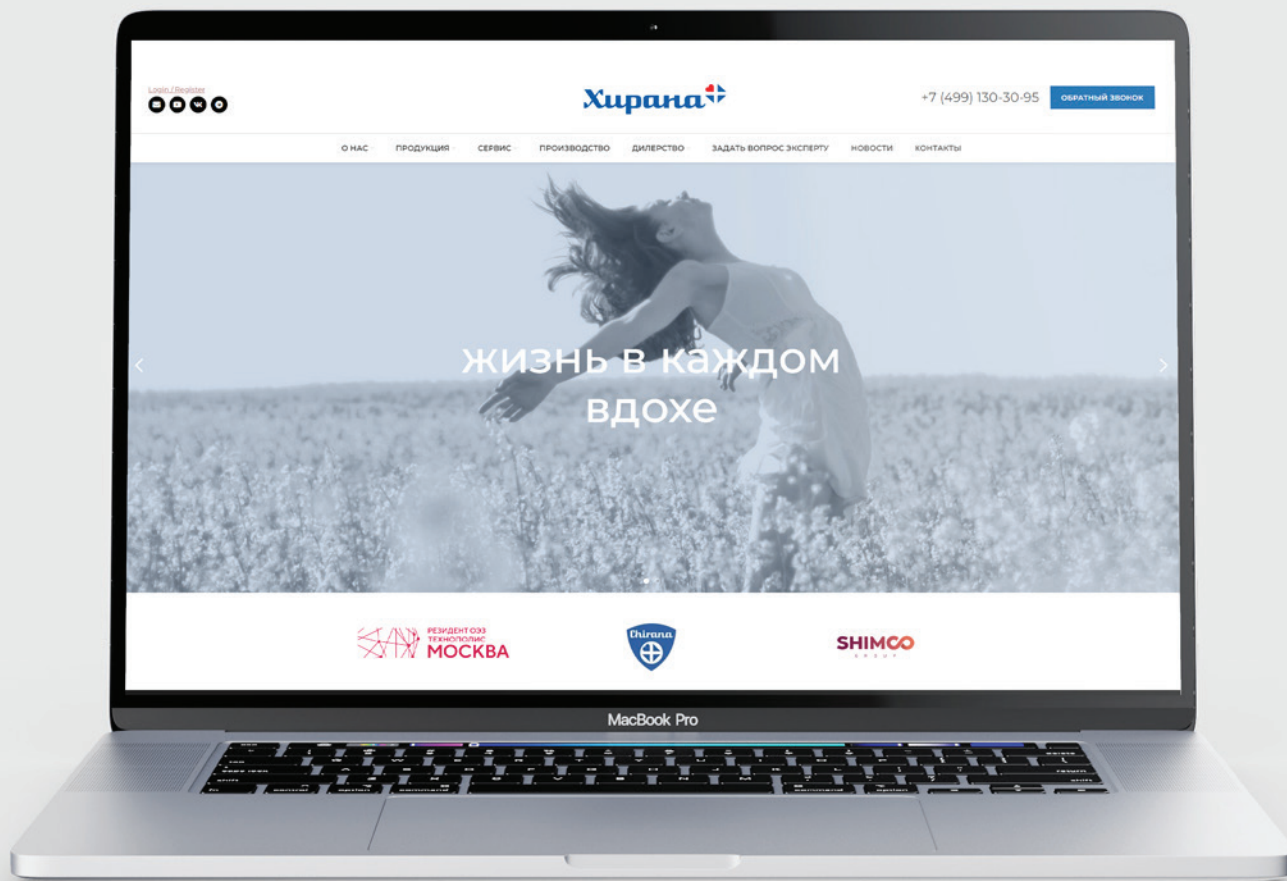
Login / Register

Хирана

+7 (499) 130-30-95

ОБРАТНЫЙ ЗВОНОК

О НАС ПРОДУКЦИЯ СЕРВИС ПРОИЗВОДСТВО ДИЛЕРСТВО ЗАДАТЬ ВОПРОС ЭКСПЕРТУ НОВОСТИ КОНТАКТЫ

жизнь в каждом вдохе

РЕЗИДЕНТ ОЭЗ ТЕХНОПОЛИС МОСКВА

Chirana

SHIMCO GROUP

MacBook Pro